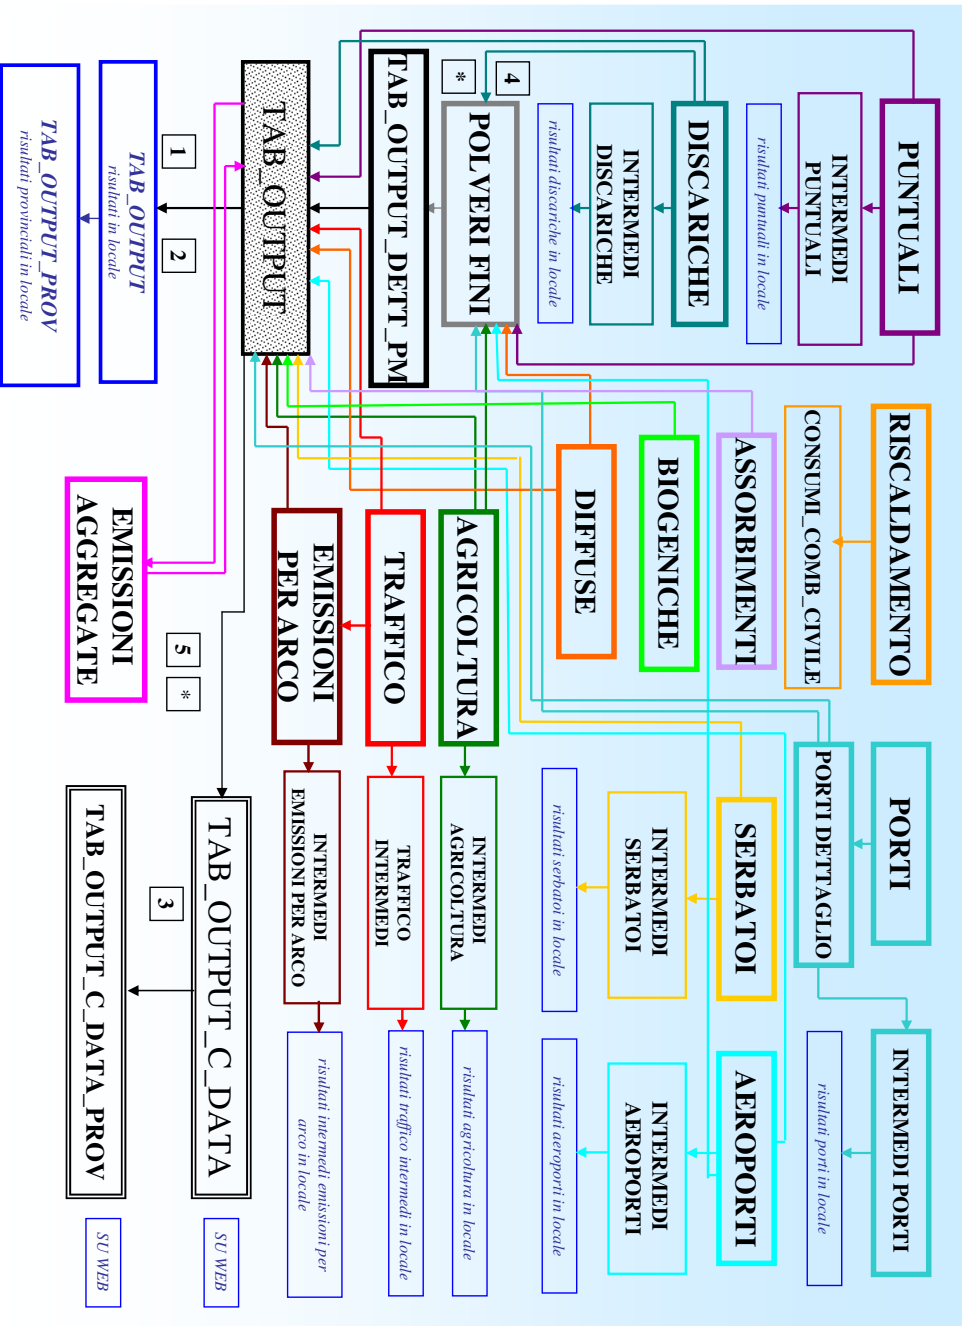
PUNTUALI

INTERMEDI PUNTUALI

risultati puntuali in locale

DISCARICHE

INTERMEDI DISCARICHE

risultati discariche in locale

4

*

POLVERI FINI

TAB_OUTPUT_DETT_PM

TAB_OUTPUT

1

2

TAB_OUTPUT

risultati in locale

TAB_OUTPUT_PROV

risultati provinciali in locale

RISCALDAMENTO

CONSUMI_COMB_CIVILE

ASSORBIMENTI

BIOGENICHE

DIFFUSE

AGRICOLTURA

TRAFFICO

EMISSIONI PER ARCO

EMISSIONI AGGREGATE

5

*

PORTI

PORTI DETTAGLIO

INTERMEDI PORTI

risultati porti in locale

SERBATOI

INTERMEDI SERBATOI

risultati serbatoi in locale

AEROPORTI

INTERMEDI AEROPORTI

risultati aeroporti in locale

INTERMEDI AGRICOLTURA

risultati agricoltura in locale

TRAFFICO INTERMEDI

risultati traffico intermedi in locale

INTERMEDI EMISSIONI PER ARCO

risultati intermedi emissioni per arco in locale

TAB_OUTPUT_C_DATA

3

TAB_OUTPUT_C_DATA_PROV

SU WEB

SU WEB